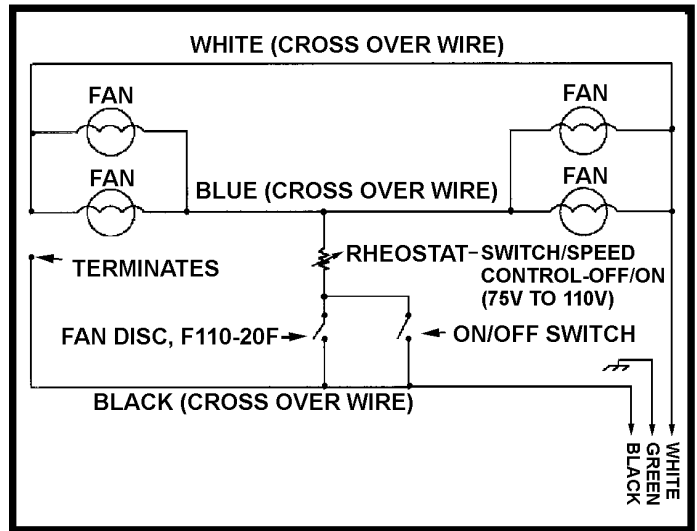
WHITE (CROSS OVER WIRE)

FAN

FAN

FAN

FAN

BLUE (CROSS OVER WIRE)

TERMINATES

RHEOSTAT–SWITCH/SPEED CONTROL-OFF/ON (75V TO 110V)

FAN DISC, F110-20F

ON/OFF SWITCH

BLACK (CROSS OVER WIRE)

BLACK

GREEN

WHITE